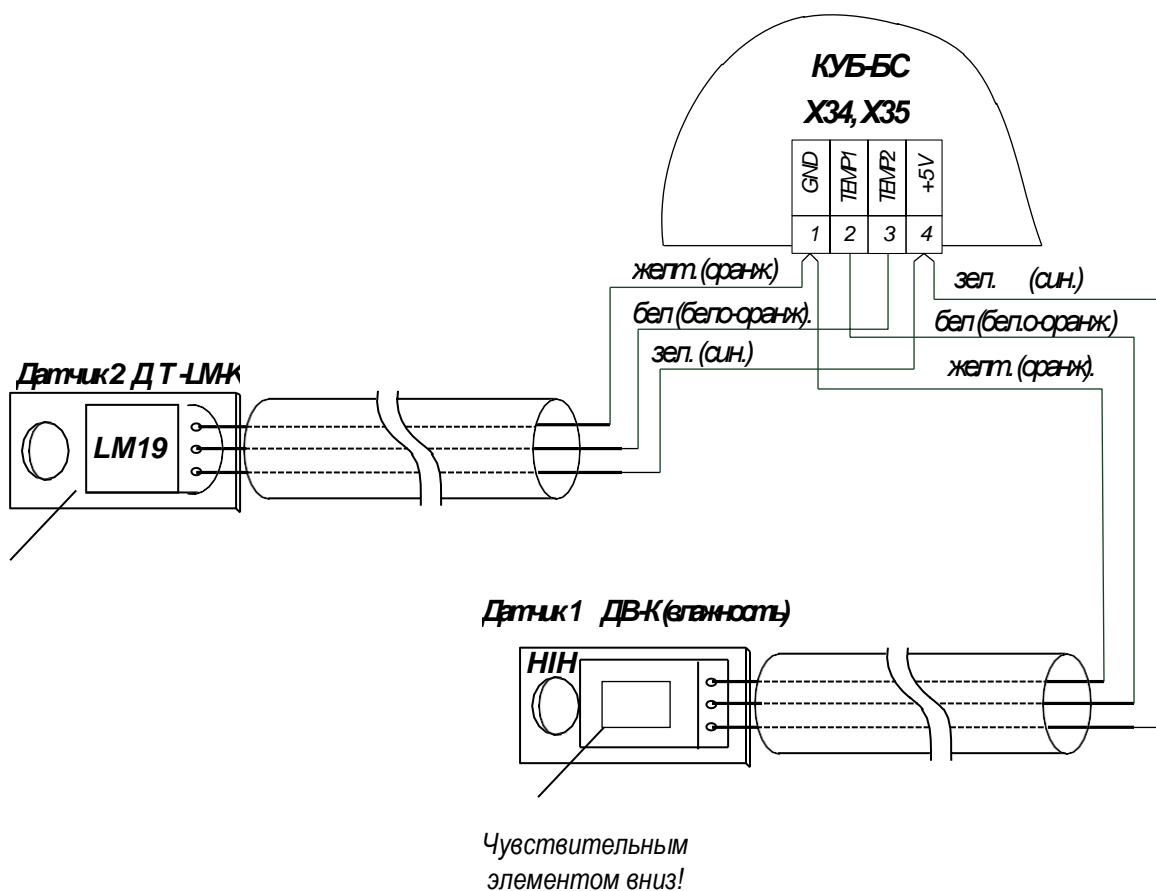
КУБ-БС
X34, X35

| GND | TEMP1 | TEMP2 | +5V |
|---|---|---|---|
| 1 | 2 | 3 | 4 |

желт. (оранж)
бел (бело-оранж).
зел. (син.)

зел. (син.)
бел (бело-оранж)
желт. (оранж).

Датчик 2 Д Т -LM-К
LM19

Датчик 1 ДВ-К (влажность)
HIH

Чувствительным элементом вниз!